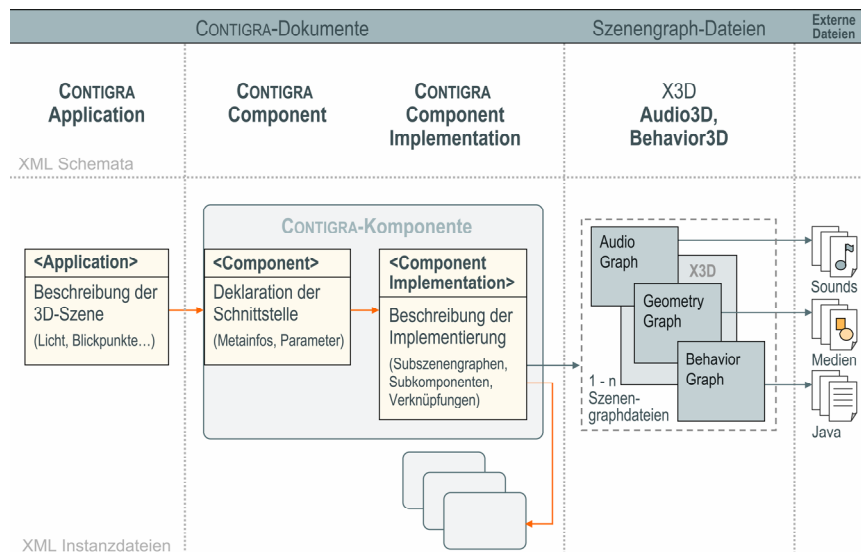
CONTIGRA-Dokumente

Szenengraph-Dateien

Externe Dateien

CONTIGRA Application

CONTIGRA Component

CONTIGRA Component Implementation

X3D Audio3D, Behavior3D

XML Schemata

CONTIGRA-Komponente

<Application>
Beschreibung der 3D-Szene
(Licht, Blickpunkte...)

<Component>
Deklaration der Schnittstelle
(Metainfos, Parameter)

<Component Implementation>
Beschreibung der Implementierung
(Subszenengraphen, Subkomponenten, Verknüpfungen)

Audio Graph

X3D

Geometry Graph

Behavior Graph

1 - n Szenengraphdateien

Sounds

Medien

Java

XML Instanzdateien